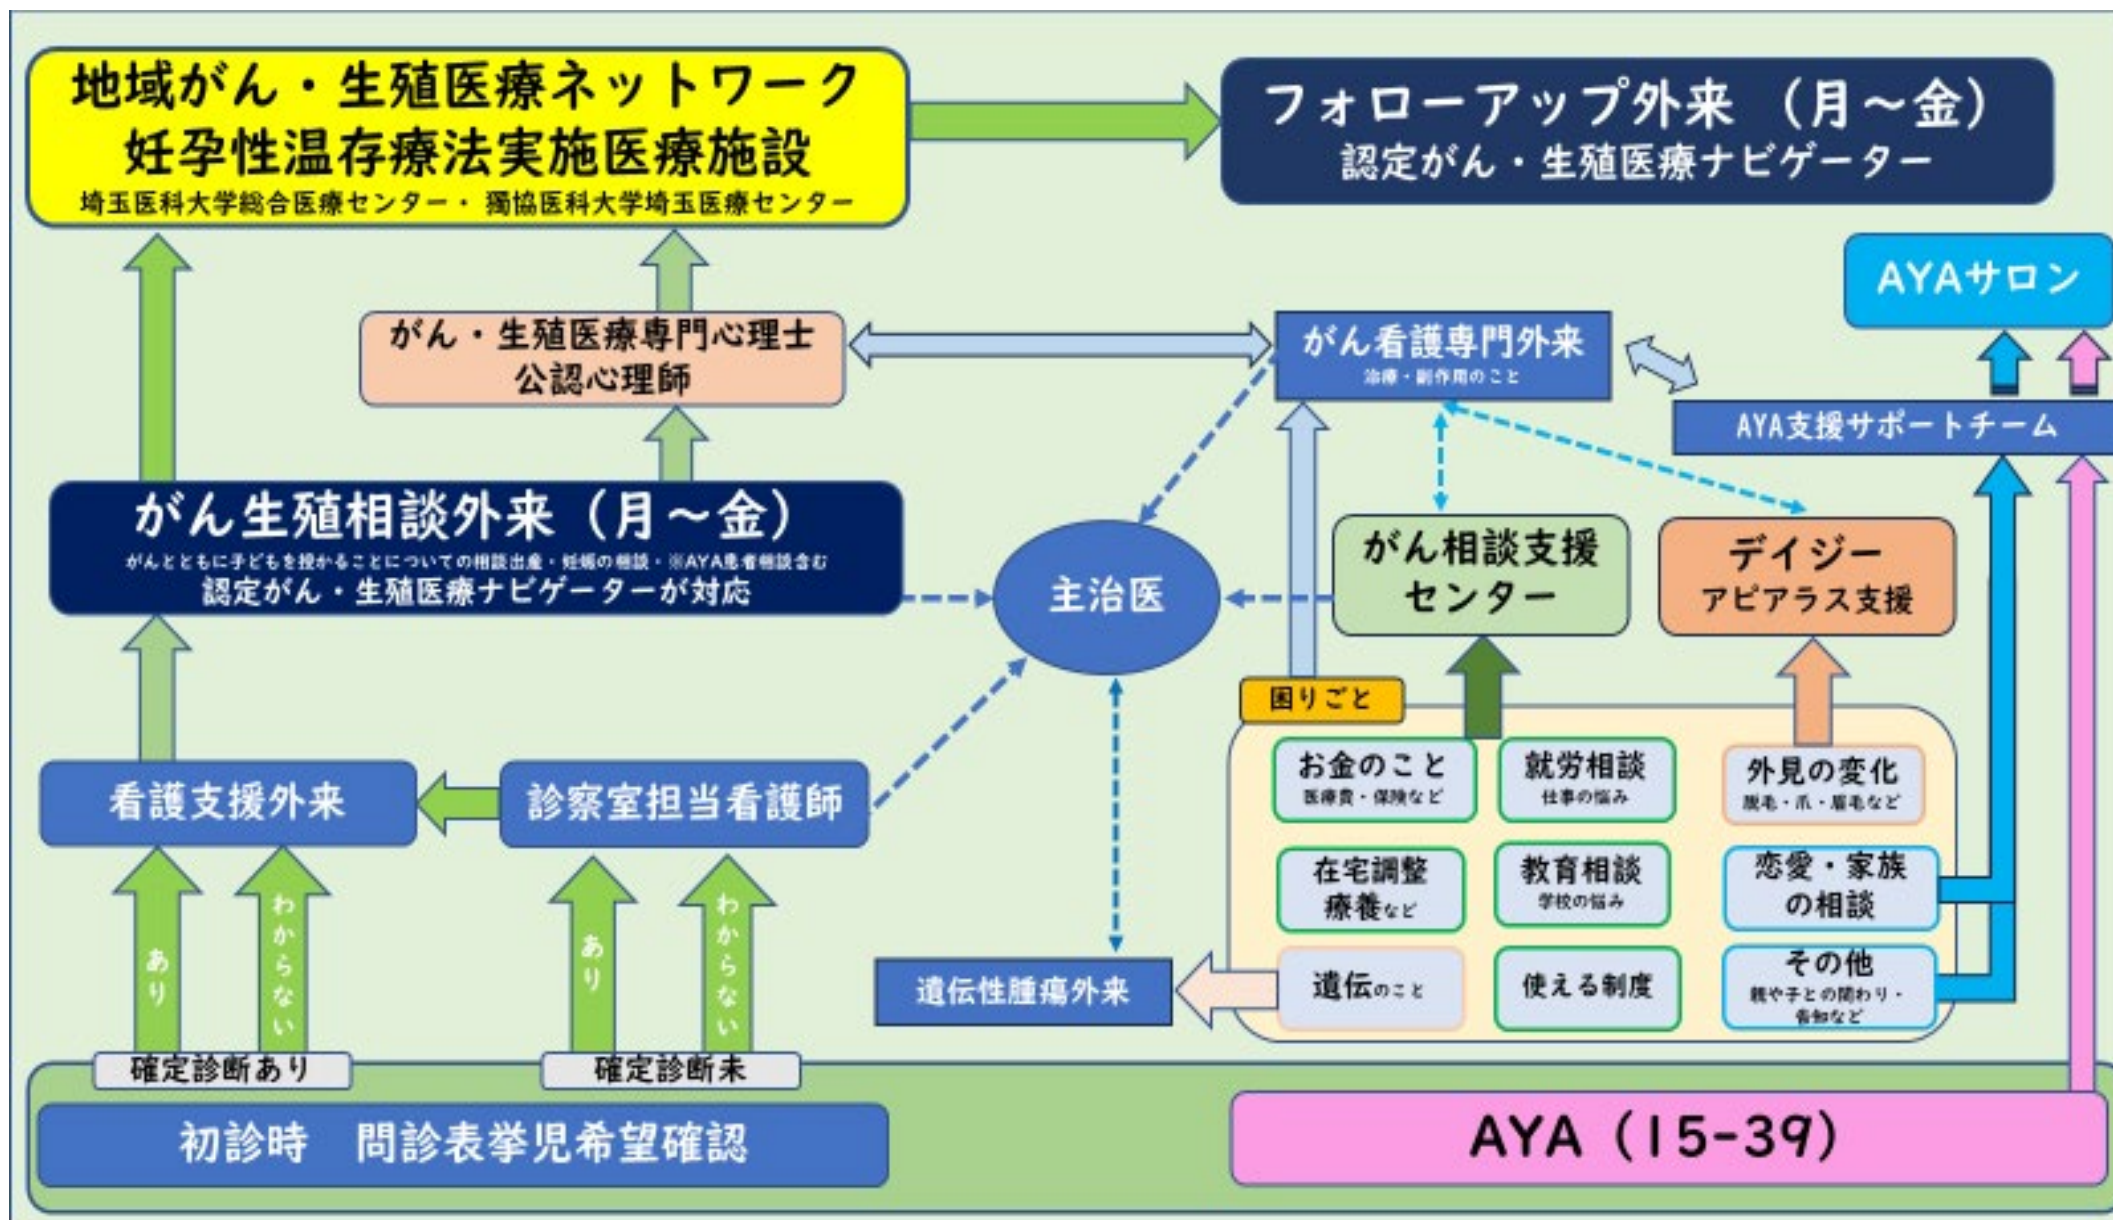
地域がん・生殖医療ネットワーク
妊孕性温存療法実施医療施設
埼玉医科大学総合医療センター・獨協医科大学埼玉医療センター

フォローアップ外来（月～金）
認定がん・生殖医療ナビゲーター

AYAサロン

がん・生殖医療専門心理士
公認心理師

がん看護専門外来
治療・副作用のこと

AYA支援サポートチーム

がん生殖相談外来（月～金）
がんとともに子どもを授かることについての相談出産・妊娠の相談・※AYA患者相談含む
認定がん・生殖医療ナビゲーターが対応

主治医

がん相談支援センター

デイジー
アピアランス支援

困りごと

お金のこと
医療費・保険など

就労相談
仕事の悩み

外見の変化
脱毛・爪・眉毛など

在宅調整
療養など

教育相談
学校の悩み

恋愛・家族の相談

遺伝のこと

使える制度

その他
親や子との関わり・告知など

看護支援外来

診察室担当看護師

遺伝性腫瘍外来

あり

わからない

あり

わからない

確定診断あり

確定診断未

初診時　問診表挙児希望確認

AYA（15-39）